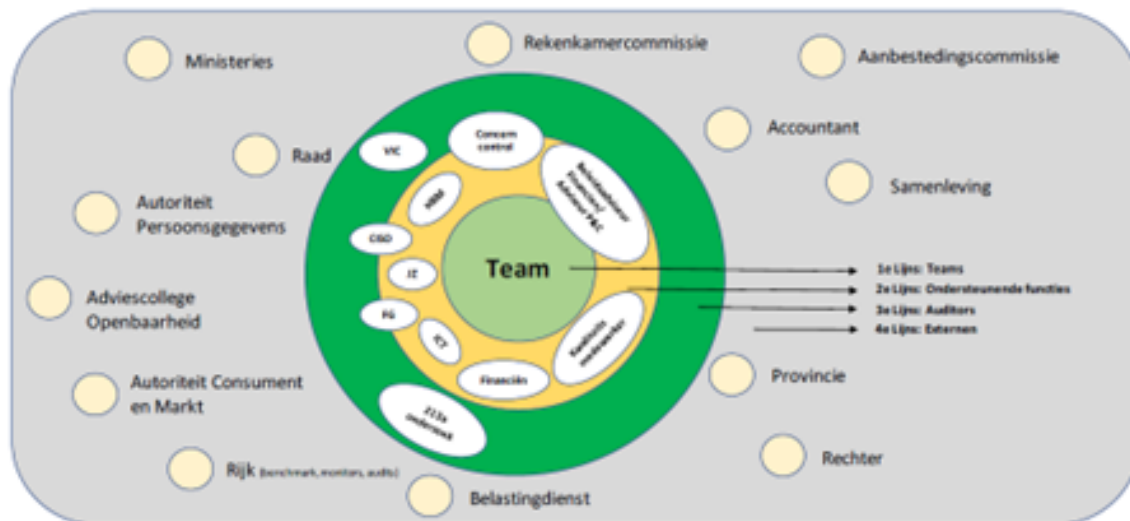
Ministeries

Rekenkamercommissie

Aanbestedingscommissie

Raad

Accountant

Samenleving

Autoriteit Persoonsgegevens

Adviescollege Openbaarheid

Autoriteit Consument en Markt

Rijk (benchmark, monitors, audits)

Belastingdienst

Provincie

Rechter

VIC

Concern control

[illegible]

HRM

CISO

IT

FG

ICT

Kwaliteits medewerker

Financiën

213a onderzoek

Team

1e Lijns: Teams

2e Lijns: Ondersteunende functies

3e Lijns: Auditors

4e Lijns: Externen